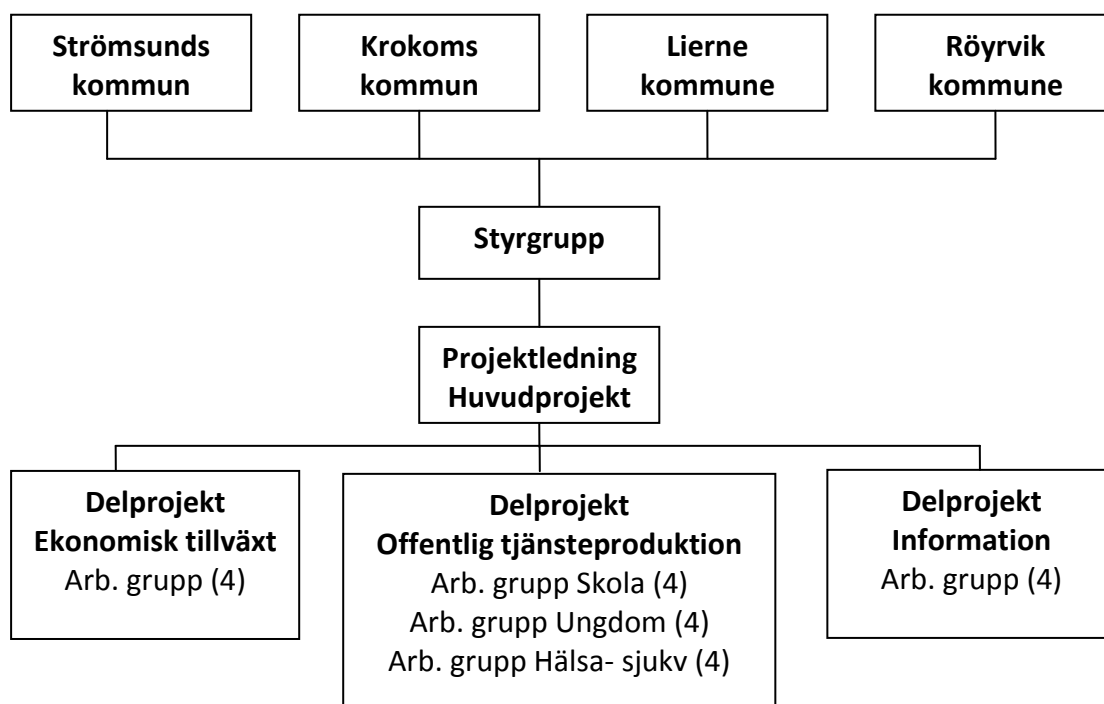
Strömsunds kommun

Krokoms kommun

Lierne kommune

Röyrvik kommune

Styrgrupp

Projektledning
Huvudprojekt

Delprojekt
Ekonomisk tillväxt
Arb. grupp (4)

Delprojekt
Offentlig tjänsteproduktion
Arb. grupp Skola (4)
Arb. grupp Ungdom (4)
Arb. grupp Hälsa- sjukv (4)

Delprojekt
Information
Arb. grupp (4)